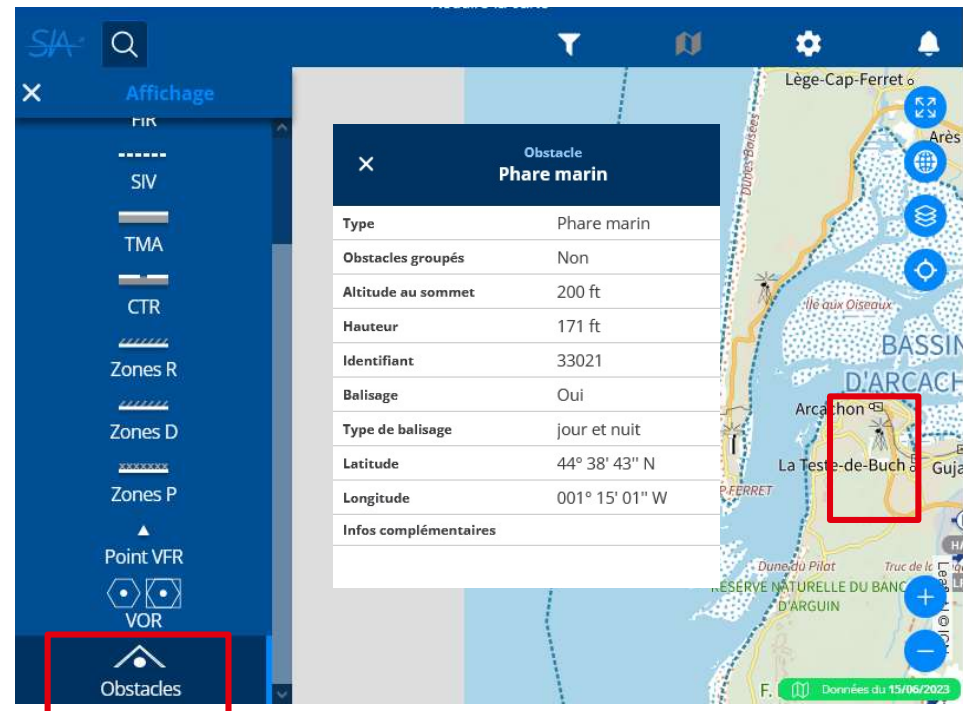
SIA

Affichage

FIR

SIV

TMA

CTR

Zones R

Zones D

Zones P

Point VFR

VOR

Obstacles

Obstacle
Phare marin

| Type | Phare marin |
|---|---|
| Obstacles groupés | Non |
| Altitude au sommet | 200 ft |
| Hauteur | 171 ft |
| Identifiant | 33021 |
| Balisage | Oui |
| Type de balisage | jour et nuit |
| Latitude | 44° 38' 43'' N |
| Longitude | 001° 15' 01'' W |
| Infos complémentaires | |

Lège-Cap-Ferret
Arès
Dunes Boisées
Île aux Oiseaux
BASSIN
D'ARCACH
Arcachon
La Teste-de-Buch
Guja
P-FERRET
Dune du Pilat
Truc de la
RÉSERVE NATURELLE DU BANC
D'ARGUIN
Leaflet | © IGN
Données du 15/06/2023